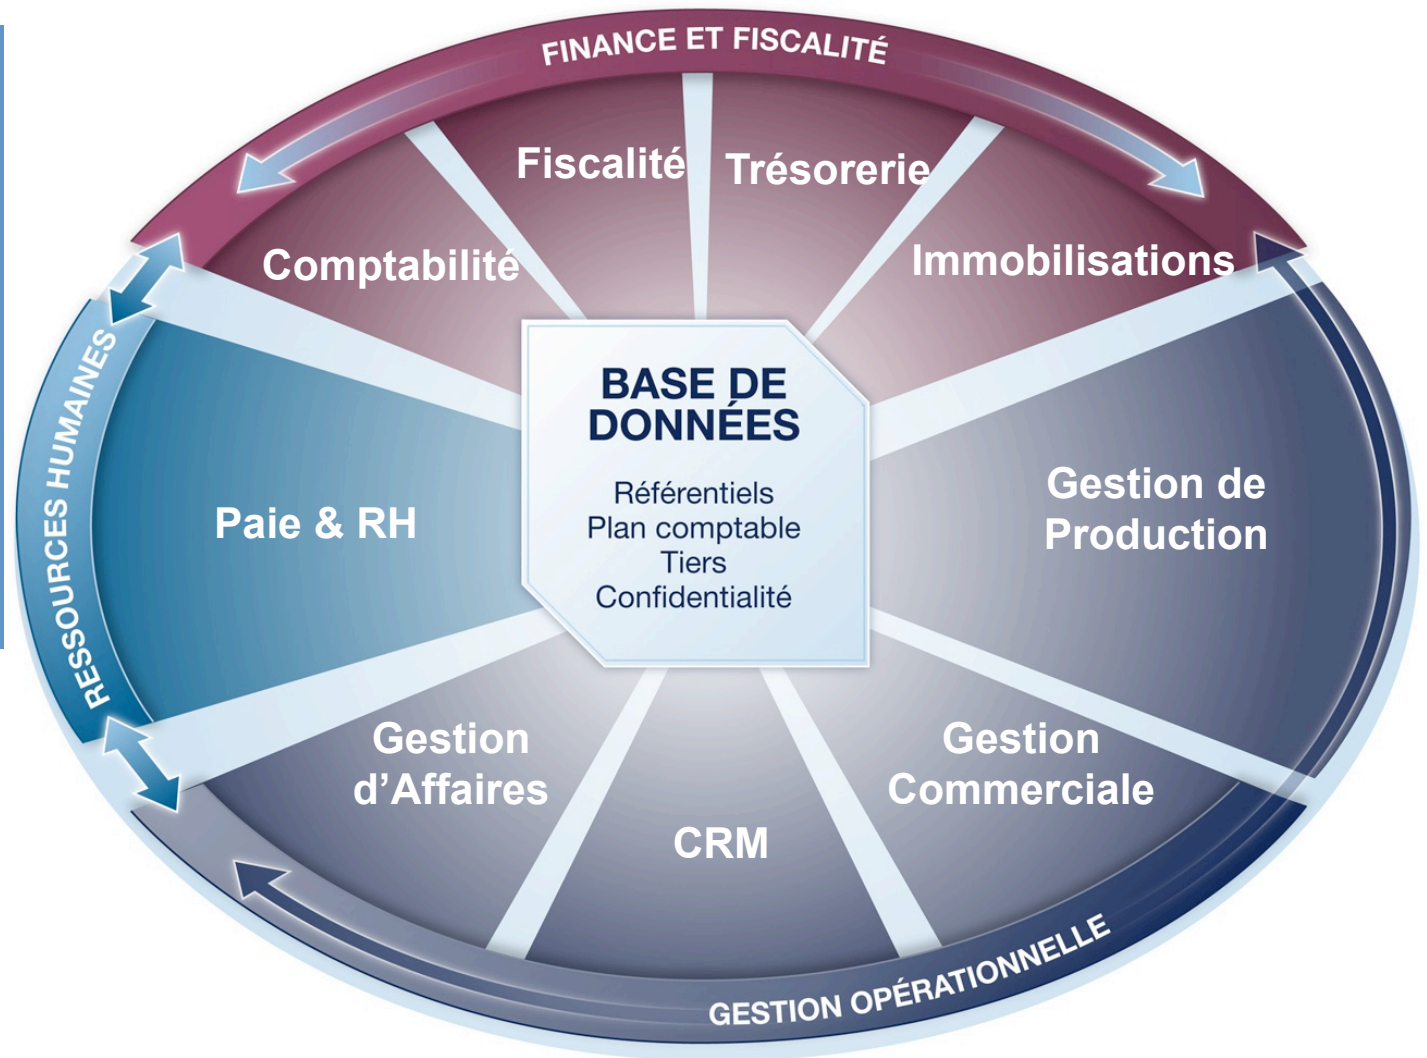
FINANCE ET FISCALITÉ

Fiscalité

Trésorerie

Comptabilité

Immobilisations

RESSOURCES HUMAINES

BASE DE DONNÉES

Référentiels
Plan comptable
Tiers
Confidentialité

Paie & RH

Gestion de Production

Gestion d'Affaires

Gestion Commerciale

CRM

GESTION OPÉRATIONNELLE